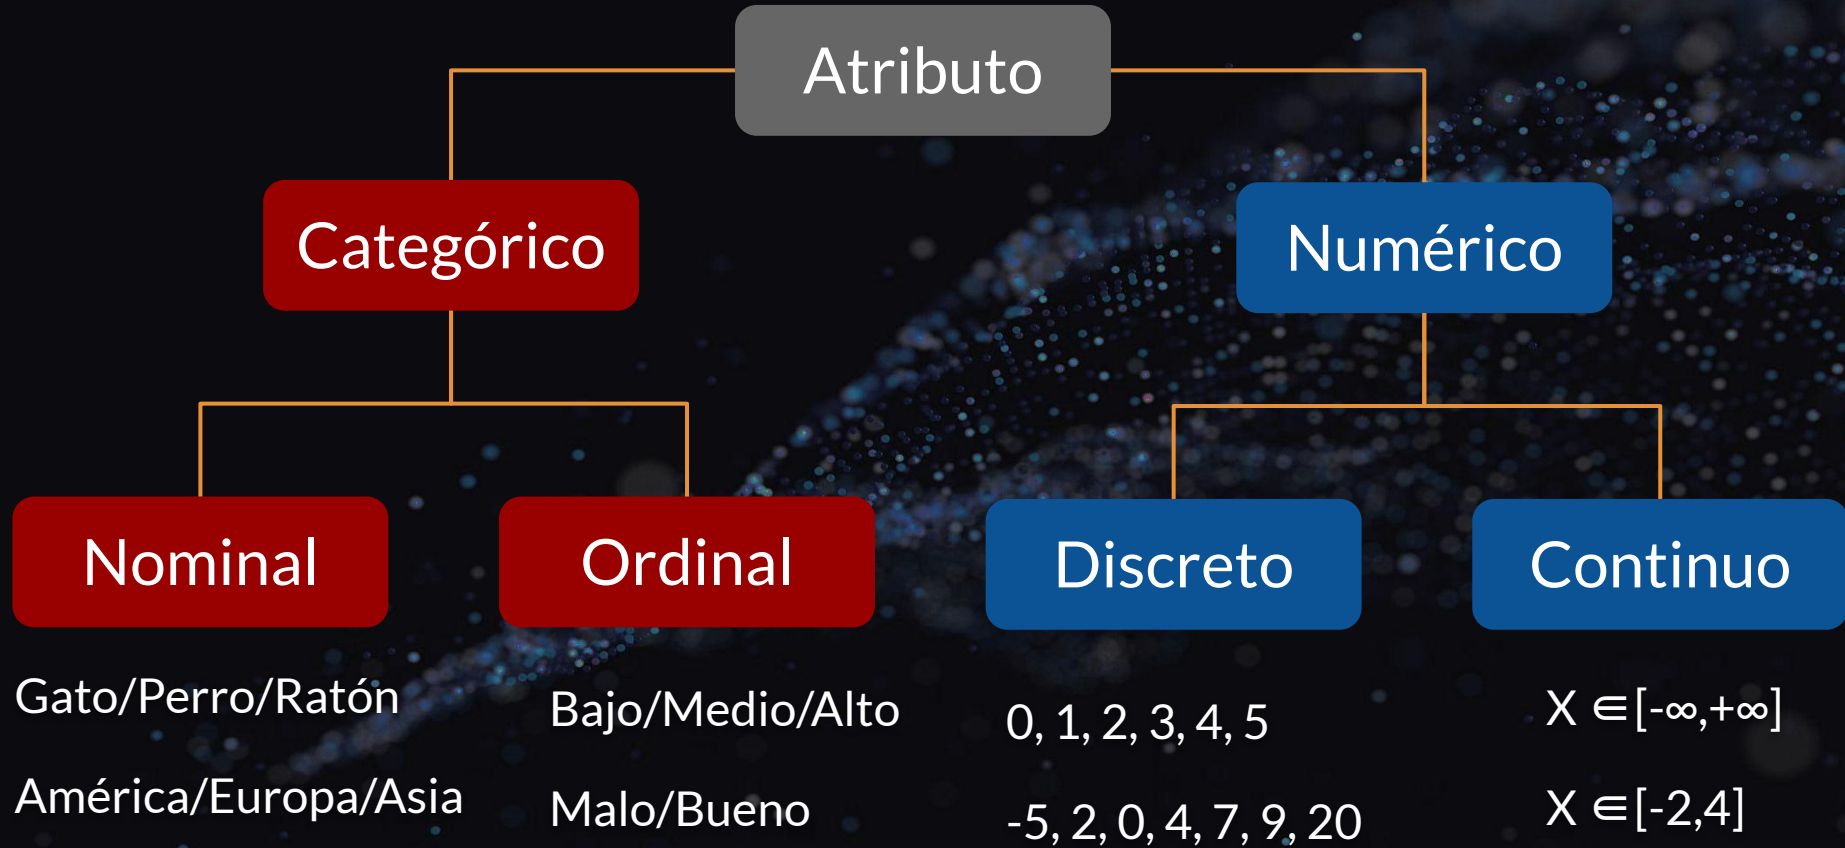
Atributo

Categórico

Numérico

Nominal

Ordinal

Discreto

Continuo

Gato/Perro/Ratón

América/Europa/Asia

Bajo/Medio/Alto

Malo/Bueno

0, 1, 2, 3, 4, 5

-5, 2, 0, 4, 7, 9, 20

$X \in [-\infty,+\infty]$

$X \in [-2,4]$